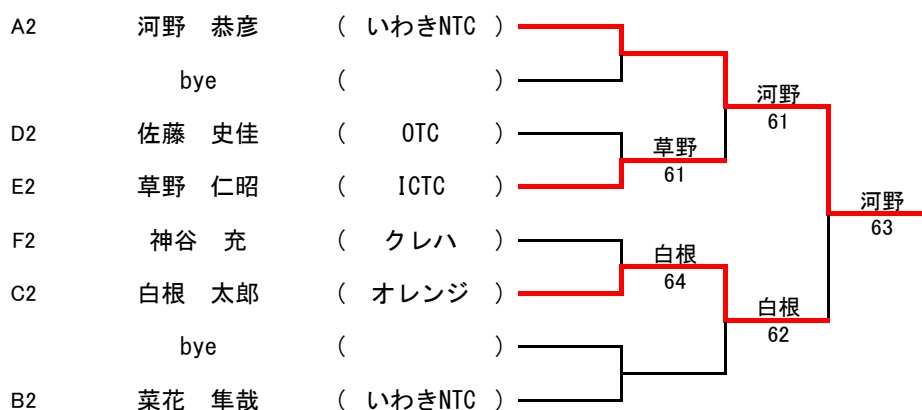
A2 河野　恭彦 ( いわきNTC )

bye ( )

D2 佐藤　史佳 ( OTC )

E2 草野　仁昭 ( ICTC )

F2 神谷　充 ( クレハ )

C2 白根　太郎 ( オレンジ )

bye ( )

B2 菜花　隼哉 ( いわきNTC )

草野
61

白根
64

河野
61

白根
62

河野
63